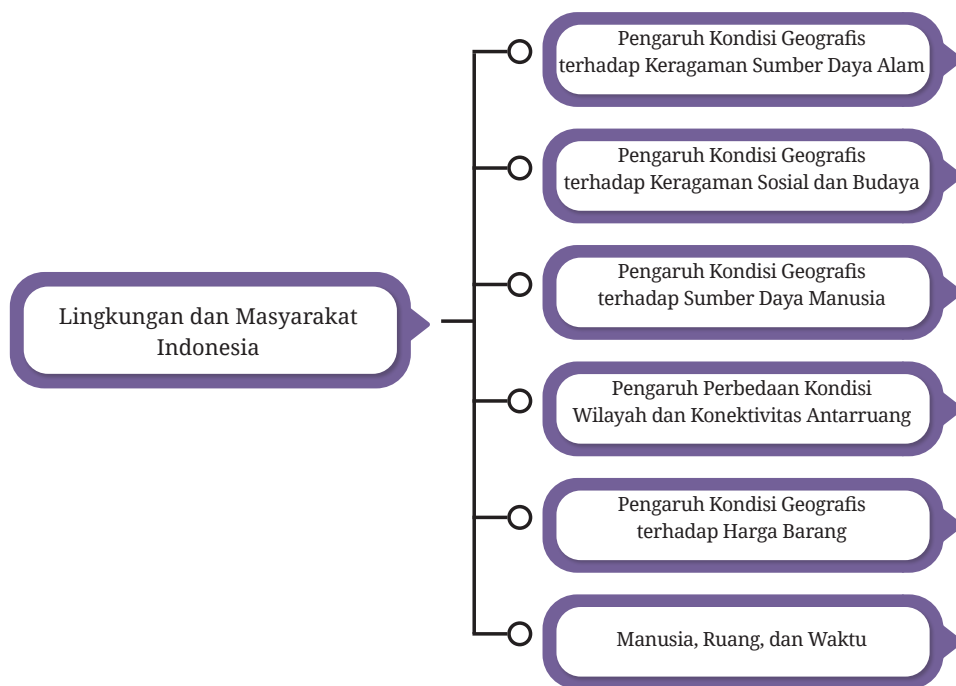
Lingkungan dan Masyarakat Indonesia

Pengaruh Kondisi Geografis terhadap Keragaman Sumber Daya Alam

Pengaruh Kondisi Geografis terhadap Keragaman Sosial dan Budaya

Pengaruh Kondisi Geografis terhadap Sumber Daya Manusia

Pengaruh Perbedaan Kondisi Wilayah dan Konektivitas Antarruang

Pengaruh Kondisi Geografis terhadap Harga Barang

Manusia, Ruang, dan Waktu